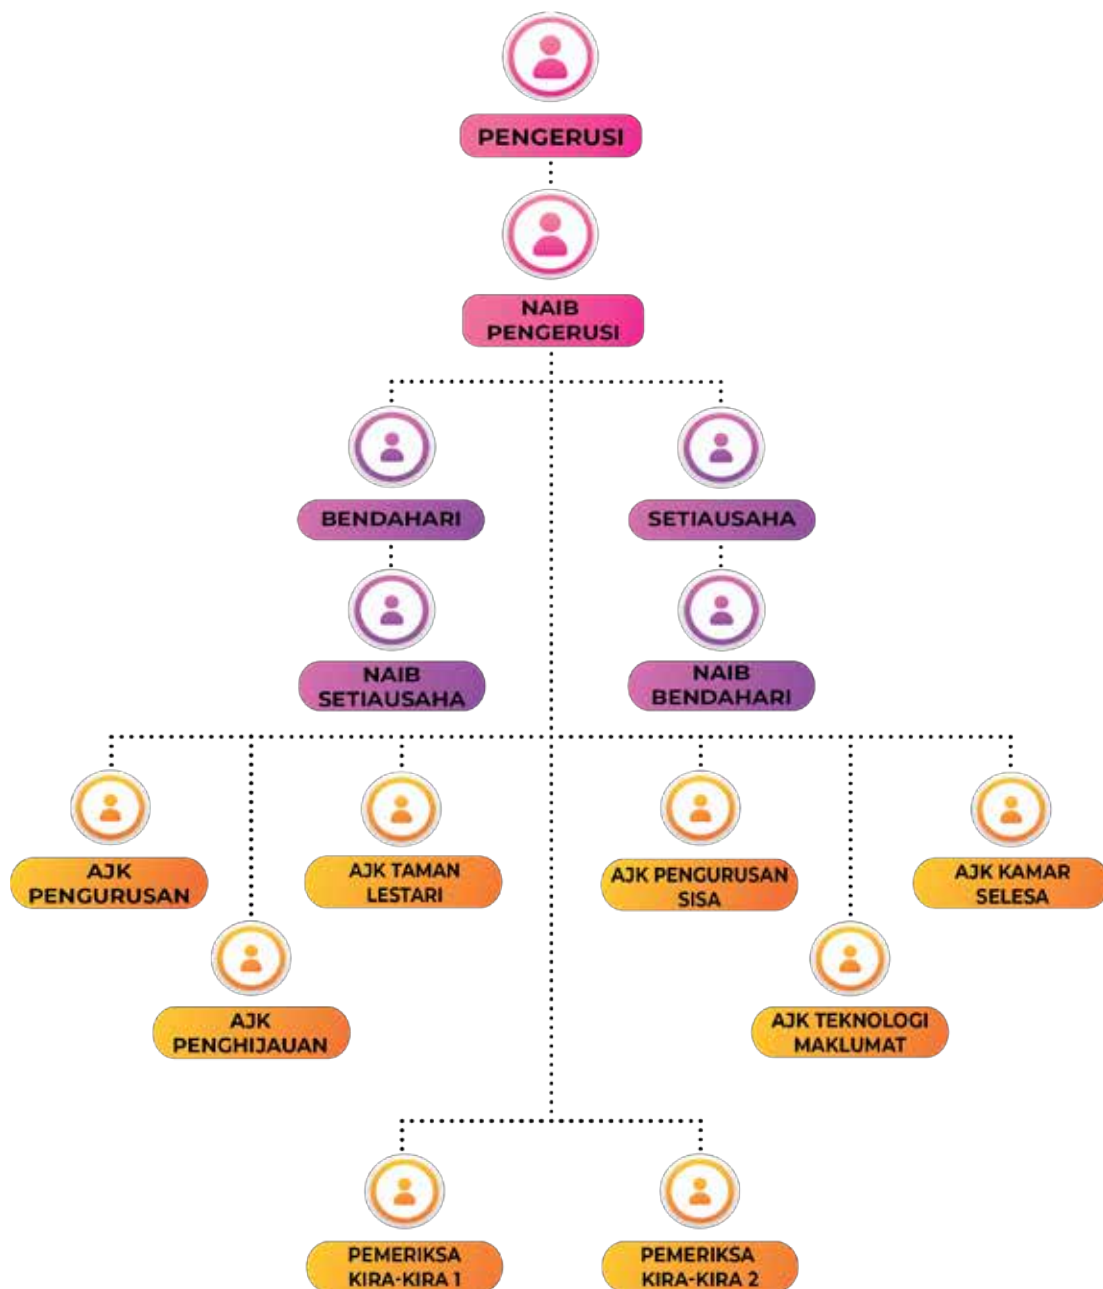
PENGERUSI

NAIB PENGERUSI

BENDAHARI

SETIAUSAHA

NAIB SETIAUSAHA

NAIB BENDAHARI

AJK PENGURUSAN

AJK TAMAN LESTARI

AJK PENGURUSAN SISA

AJK KAMAR SELESA

AJK PENGHIJAUAN

AJK TEKNOLOGI MAKLUMAT

PEMERIKSA KIRA-KIRA 1

PEMERIKSA KIRA-KIRA 2